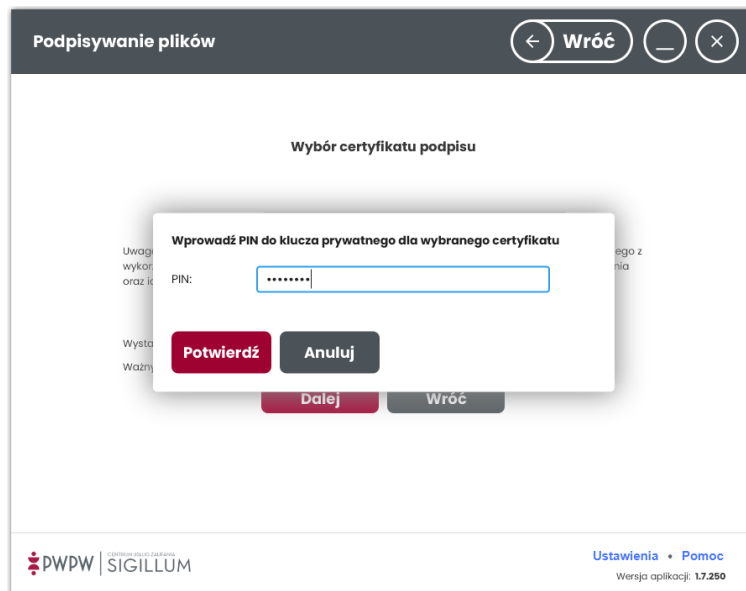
Podpisywanie plików

Wróć

Wybór certyfikatu podpisu

Uwag
wykon
oraz i

ego z
nia

Wysta
Ważn

Wprowadź PIN do klucza prywatnego dla wybranego certyfikatu

PIN: ••••••••

Potwierdź

Anuluj

Dalej

Wróć

PWPW | CENTRUM USŁUG ZAUFANIA SIGILLUM

Ustawienia • Pomoc

Wersja aplikacji: 1.7.250